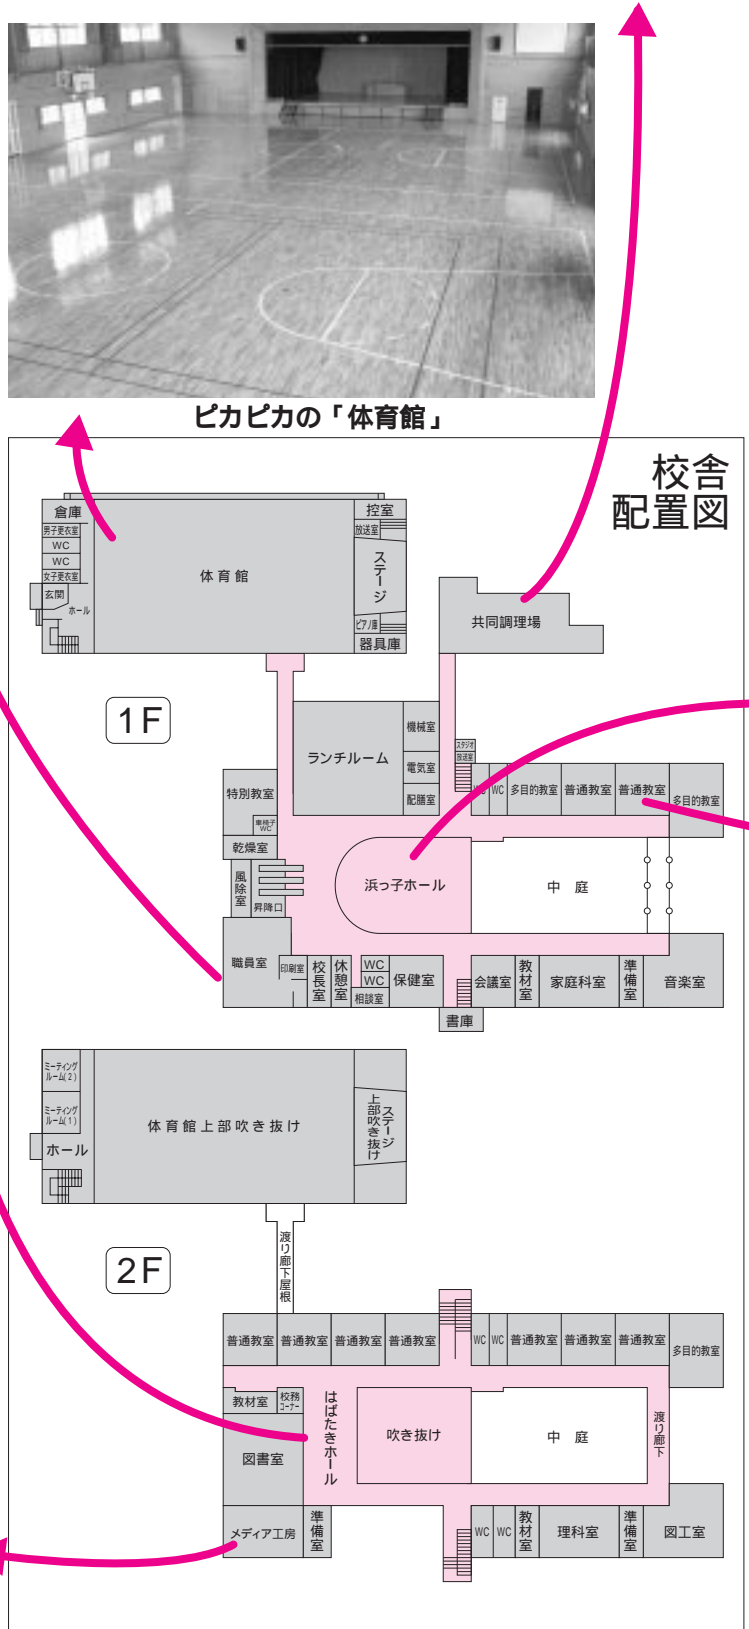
ピカピカの「体育館」

校舎
配置図

1F

倉庫
男子更衣室
WC
WC
女子更衣室
玄関
ホール
体育館
控室
放送室
ステージ
ピアノ庫
器具庫
共同調理場
ランチルーム
機械室
電気室
配膳室
スタジオ
放送室
特別教室
車椅子WC
乾燥室
風除室
昇降口
WC
WC
多目的教室
普通教室
普通教室
多目的教室
浜っ子ホール
中庭
職員室
印刷室
校長室
休憩室
WC
WC
相談室
保健室
会議室
教材室
家庭科室
準備室
音楽室
書庫

2F

ミーティングルーム(2)
ミーティングルーム(1)
ホール
体育館上部吹き抜け
ステージ上部吹き抜け
渡り廊下屋根
普通教室
普通教室
普通教室
普通教室
WC
WC
普通教室
普通教室
普通教室
多目的教室
教材室
校務コーナー
はばたきホール
吹き抜け
中庭
渡り廊下
図書室
メディア工房
準備室
WC
WC
教材室
理科室
準備室
図工室